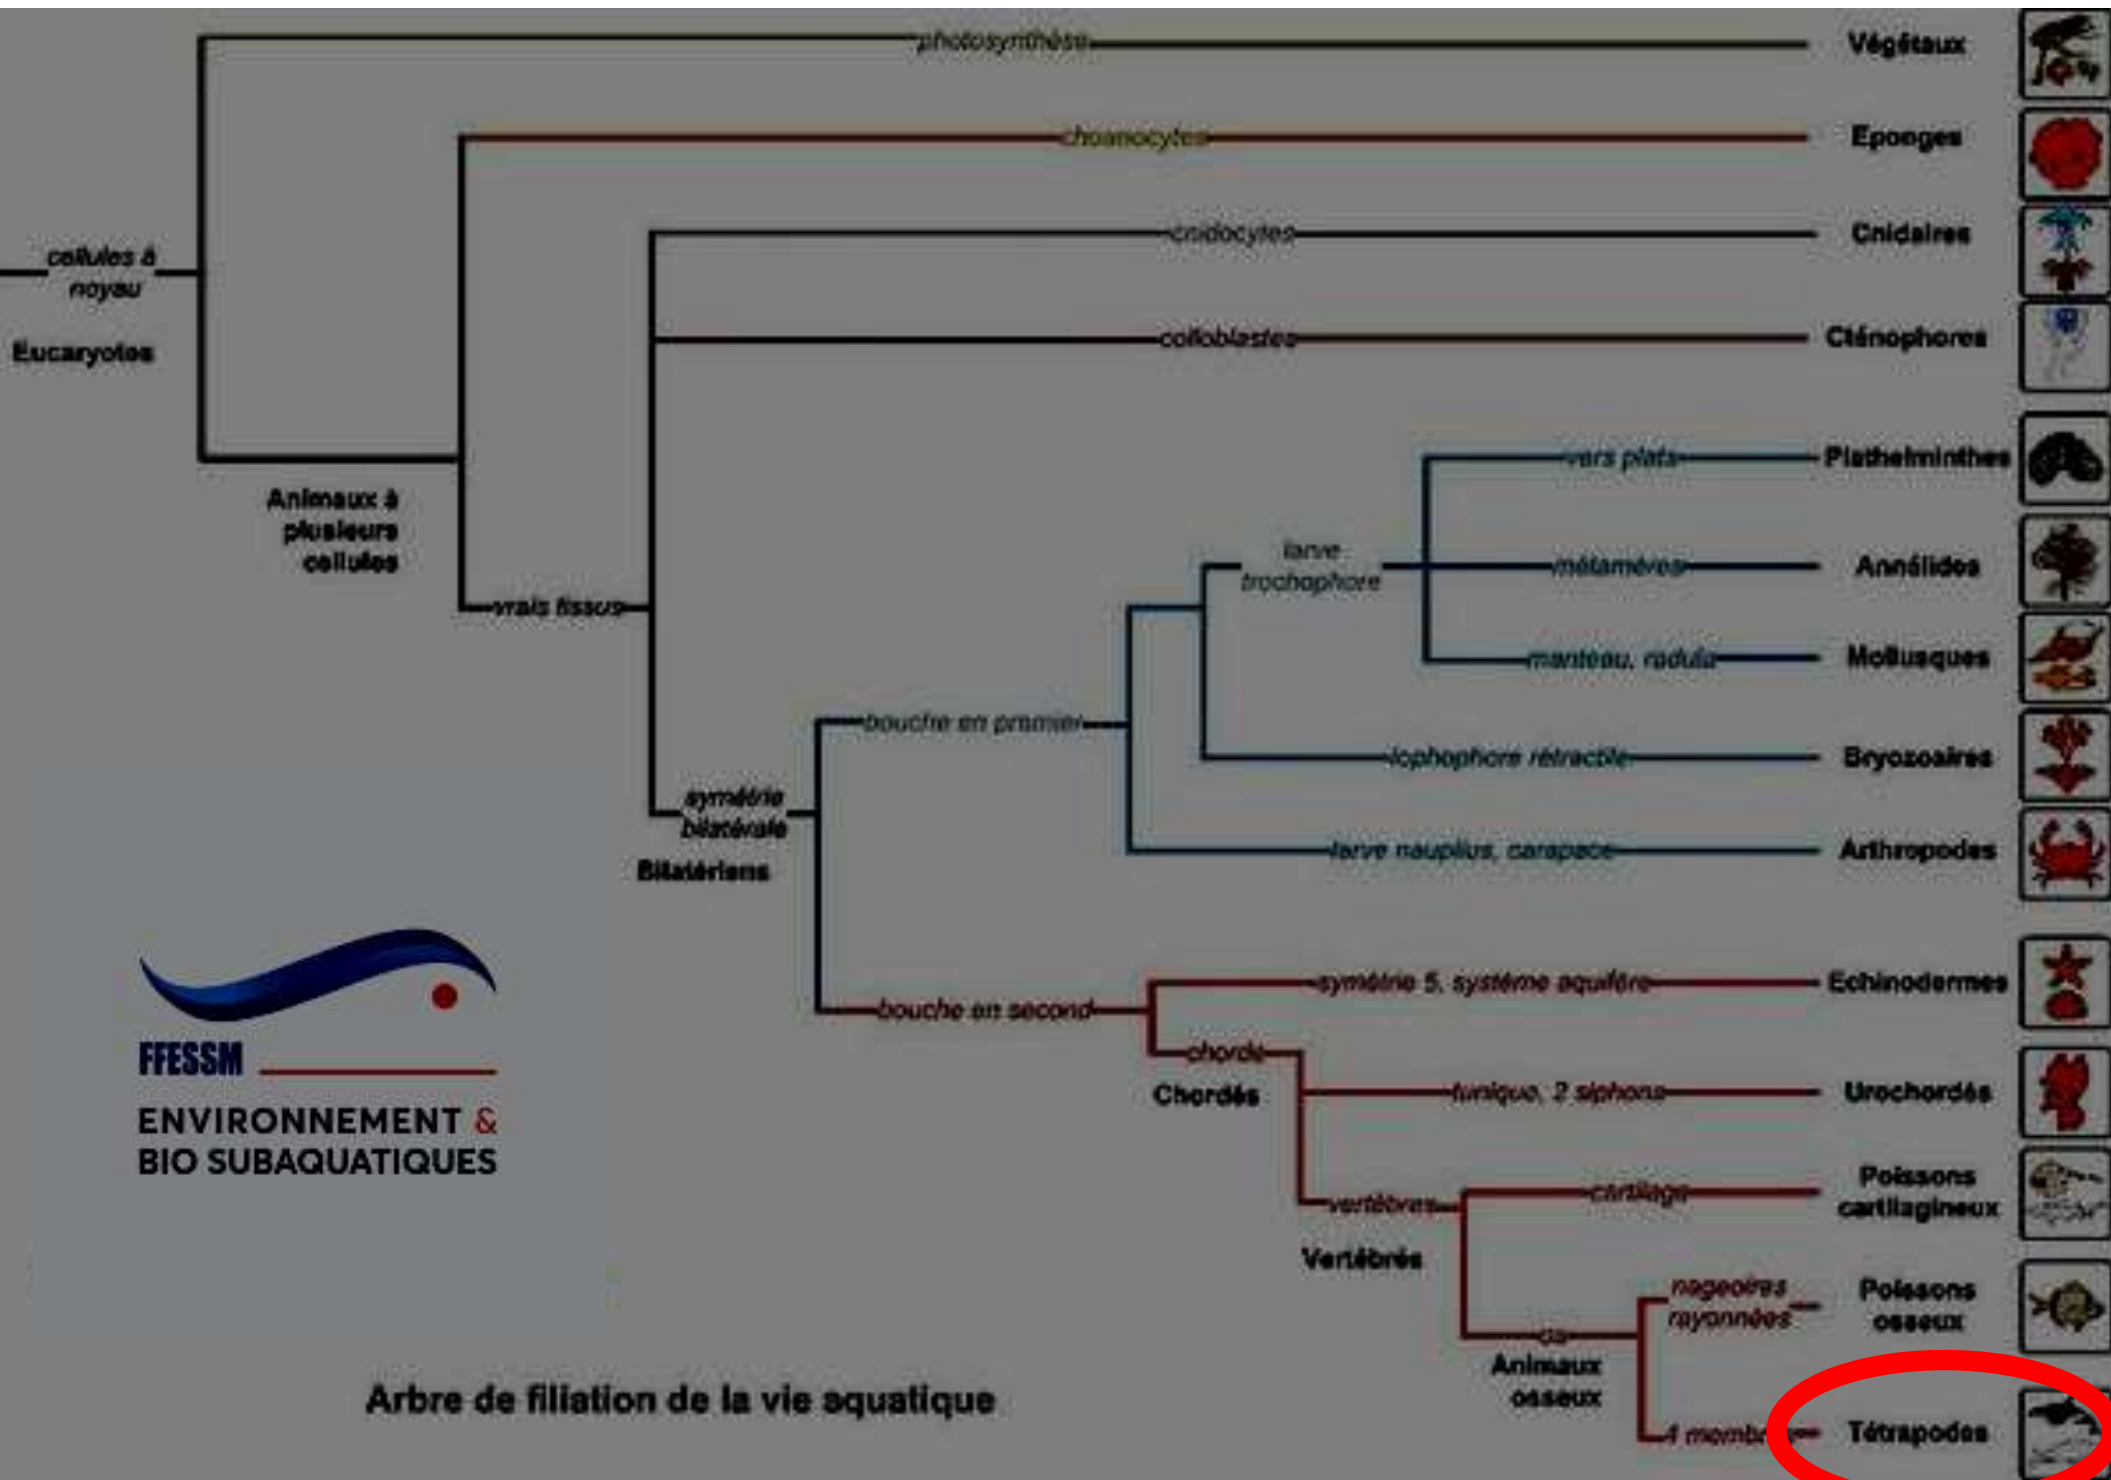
photosynthèse
Végétaux
choanocytes
Eponges
cellules à noyau
Eucaryotes
cnidocytes
Cnidaires
colloblastes
Cténophores
vers plats
Plathelminthes
Animaux à plusieurs cellules
larve trochophore
métamères
Annélides
vrais tissus
manteau, radula
Mollusques
bouche en premier
lophophore rétractile
Bryozoaires
symétrie bilatérale
Bilatériens
larve nauplius, carapace
Arthropodes
symétrie 5, système aquifère
Echinodermes
FFESSM
bouche en second
chorde
ENVIRONNEMENT & BIO SUBAQUATIQUES
Chordés
tunique, 2 siphons
Urochordés
cartilage
Poissons cartilagineux
vertèbres
Vertébrés
nageoires rayonnées
Poissons osseux
os
Animaux osseux
Arbre de filiation de la vie aquatique
4 membr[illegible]
Tétrapodes